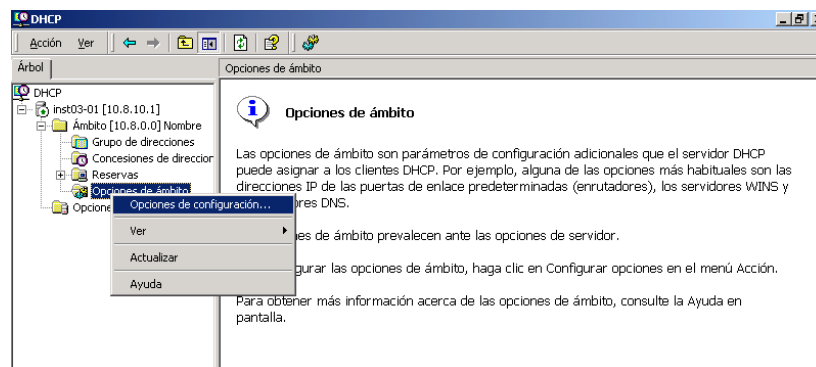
DHCP

Acción Ver

Árbol

Opciones de ámbito

DHCP
inst03-01 [10.8.10.1]
Ámbito [10.8.0.0] Nombre
Grupo de direcciones
Concesiones de direccior
Reservas
Opciones de ámbito
Opcione

Opciones de configuración...
Ver
Actualizar
Ayuda

Opciones de ámbito

Las opciones de ámbito son parámetros de configuración adicionales que el servidor DHCP puede asignar a los clientes DHCP. Por ejemplo, alguna de las opciones más habituales son las direcciones IP de las puertas de enlace predeterminadas (enrutadores), los servidores WINS y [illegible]ores DNS.

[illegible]es de ámbito prevalecen ante las opciones de servidor.

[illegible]gurar las opciones de ámbito, haga clic en Configurar opciones en el menú Acción.

Para obtener más información acerca de las opciones de ámbito, consulte la Ayuda en pantalla.